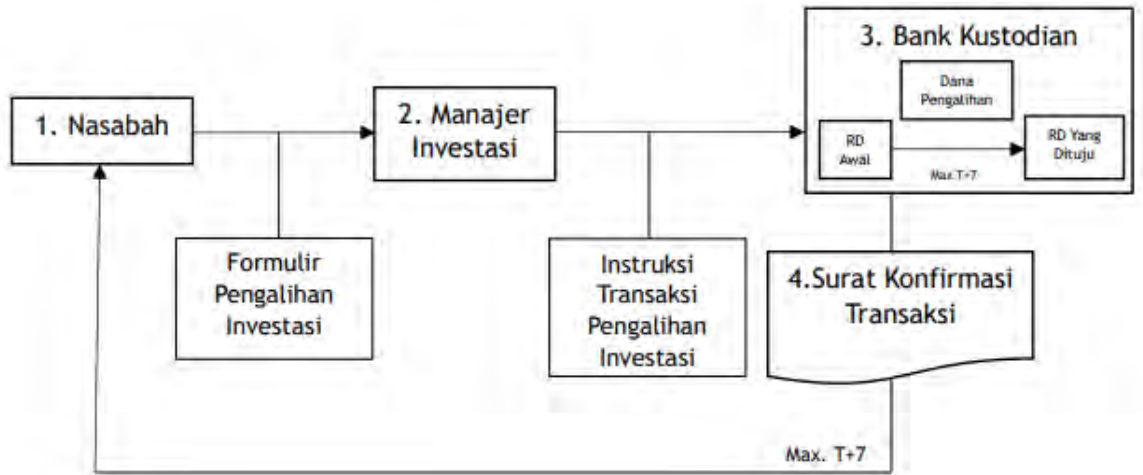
1. Nasabah

2. Manajer Investasi

3. Bank Kustodian

Dana Pengalihan

RD Awal

RD Yang Dituju

Max.T+7

Formulir Pengalihan Investasi

Instruksi Transaksi Pengalihan Investasi

4.Surat Konfirmasi Transaksi

Max. T+7